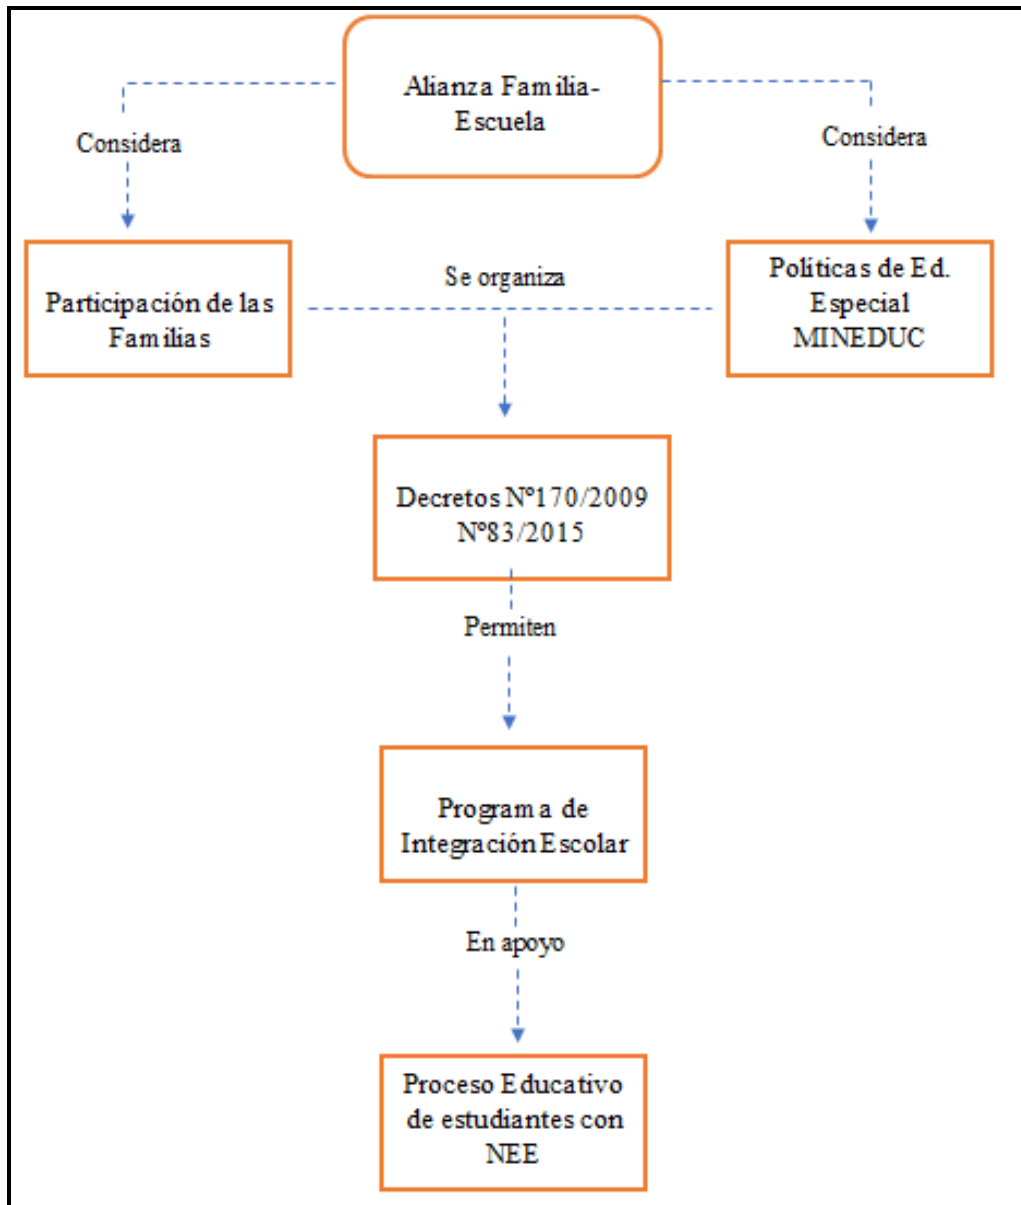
Alianza Familia-Escuela

Considera

Considera

Participación de las Familias

Se organiza

Politicas de Ed. Especial MINEDUC

Decretos N°170/2009 N°83/2015

Permiten

Programa de Integración Escolar

En apoyo

Proceso Educativo de estudiantes con NEE